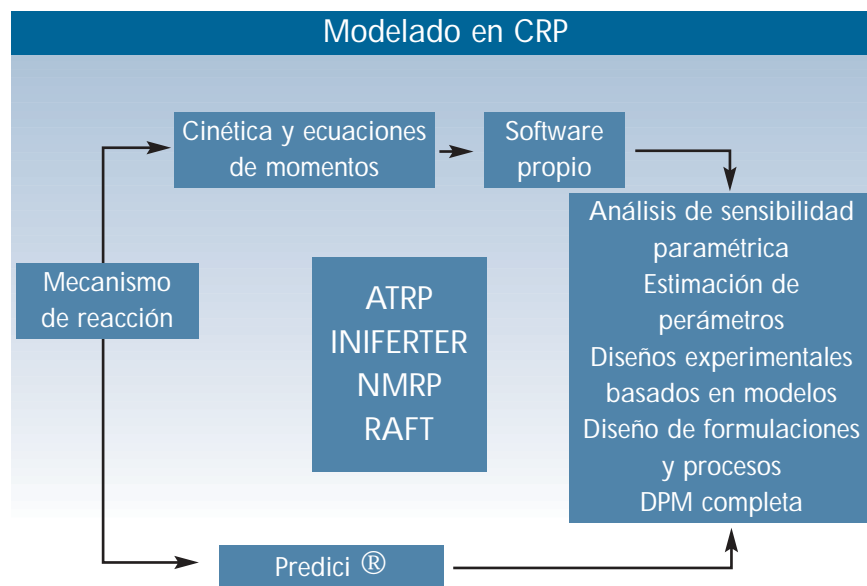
Modelado en CRP

Mecanismo de reacción

Cinética y ecuaciones de momentos

Software propio

ATRP
INIFERTER
NMRP
RAFT

Análisis de sensibilidad paramétrica
Estimación de perámetros
Diseños experimentales basados en modelos
Diseño de formulaciones y procesos
DPM completa

Predici ®